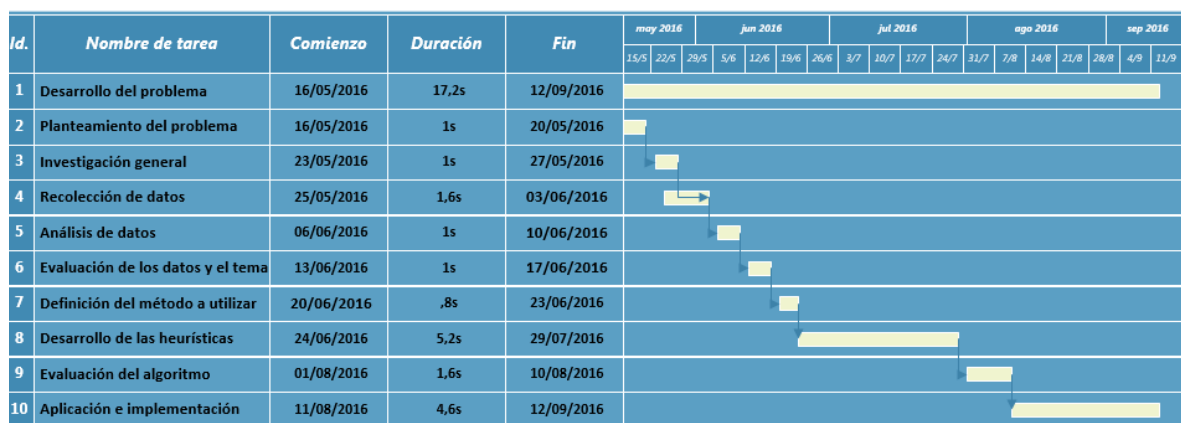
| Id. | Nombre de tarea | Comienzo | Duración | Fin |
|---|---|---|---|---|
| 1 | Desarrollo del problema | 16/05/2016 | 17,2s | 12/09/2016 |
| 2 | Planteamiento del problema | 16/05/2016 | 1s | 20/05/2016 |
| 3 | Investigación general | 23/05/2016 | 1s | 27/05/2016 |
| 4 | Recolección de datos | 25/05/2016 | 1,6s | 03/06/2016 |
| 5 | Análisis de datos | 06/06/2016 | 1s | 10/06/2016 |
| 6 | Evaluación de los datos y el tema | 13/06/2016 | 1s | 17/06/2016 |
| 7 | Definición del método a utilizar | 20/06/2016 | ,8s | 23/06/2016 |
| 8 | Desarrollo de las heurísticas | 24/06/2016 | 5,2s | 29/07/2016 |
| 9 | Evaluación del algoritmo | 01/08/2016 | 1,6s | 10/08/2016 |
| 10 | Aplicación e implementación | 11/08/2016 | 4,6s | 12/09/2016 |

may 2016 jun 2016 jul 2016 ago 2016 sep 2016

15/5 22/5 29/5 5/6 12/6 19/6 26/6 3/7 10/7 17/7 24/7 31/7 7/8 14/8 21/8 28/8 4/9 11/9